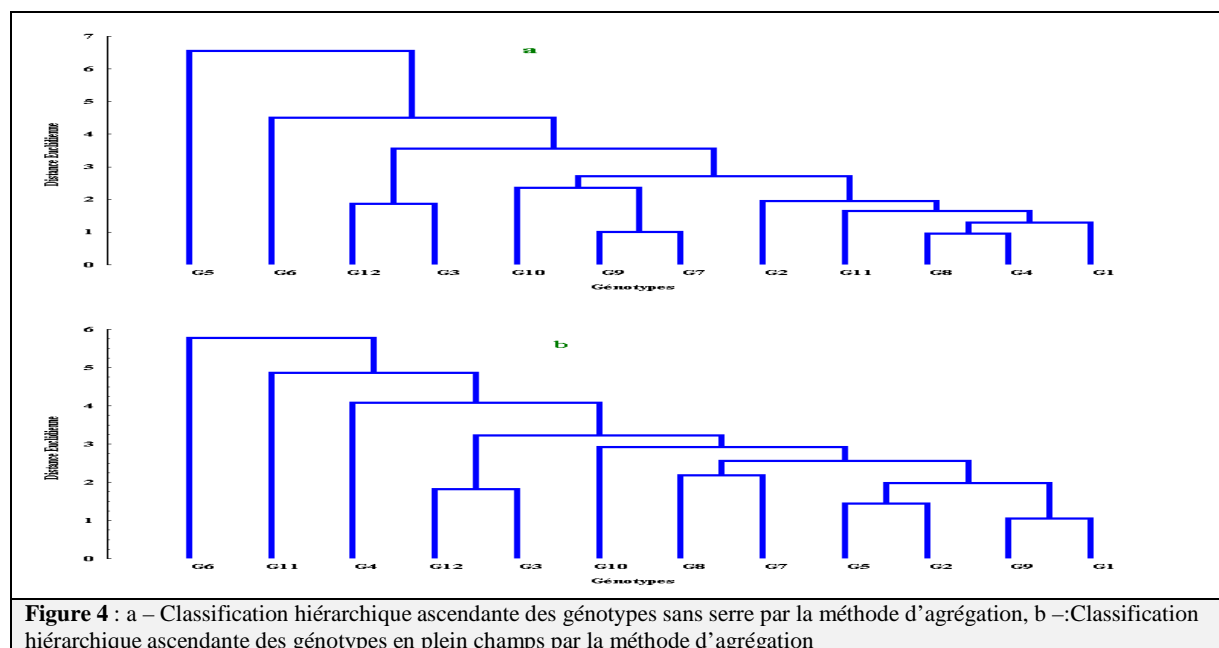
a

7
6
5
4
3
2
1
0

Distance Euclidienne

G5 G6 G12 G3 G10 G9 G7 G2 G11 G8 G4 G1

Génotypes

b

6
5
4
3
2
1
0

Distance Euclidienne

G6 G11 G4 G12 G3 G10 G8 G7 G5 G2 G9 G1

Génotypes

**Figure 4** : a – Classification hiérarchique ascendante des génotypes sans serre par la méthode d'agrégation, b –:Classification hiérarchique ascendante des génotypes en plein champs par la méthode d'agrégation